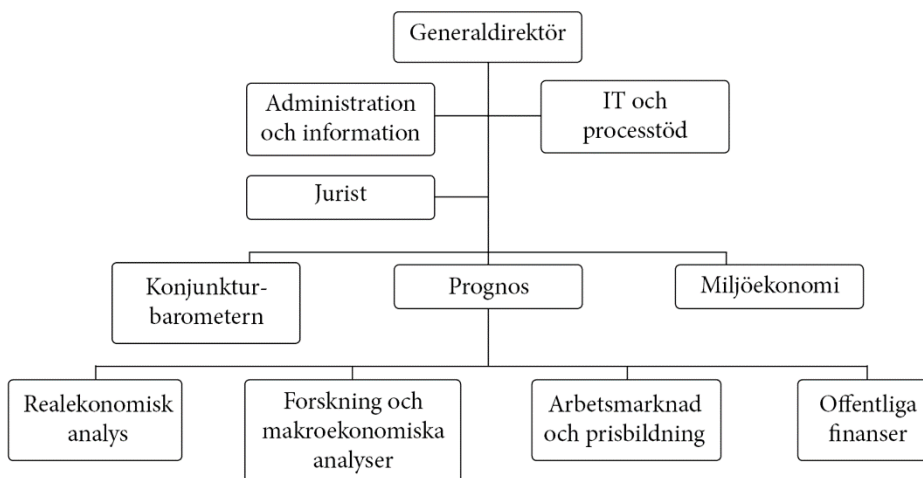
Generaldirektör

Administration och information

IT och processtöd

Jurist

Konjunkturbarometern

Prognos

Miljöekonomi

Realekonomisk analys

Forskning och makroekonomiska analyser

Arbetsmarknad och prisbildning

Offentliga finanser